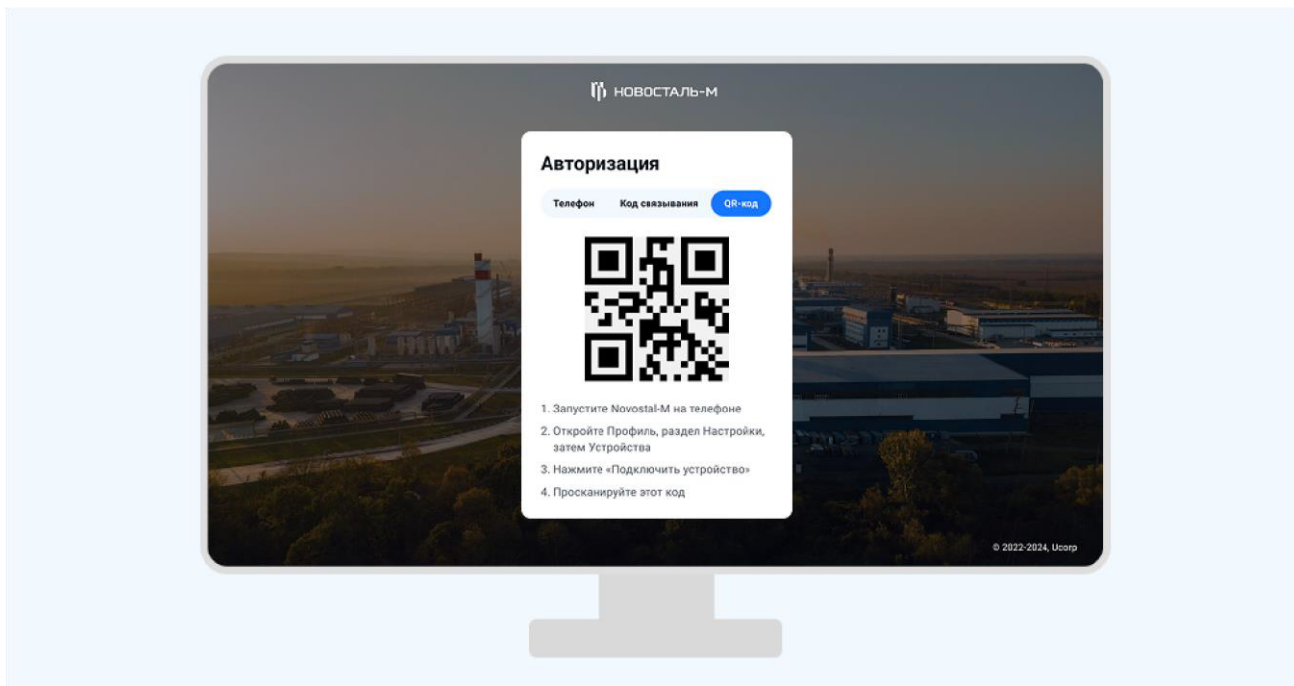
НОВОСТАЛЬ-М

Авторизация

Телефон | Код связывания | QR-код

1. Запустите Novostal-M на телефоне

2. Откройте Профиль, раздел Настройки, затем Устройства

3. Нажмите «Подключить устройство»

4. Просканируйте этот код

© 2022-2024, Ucorp